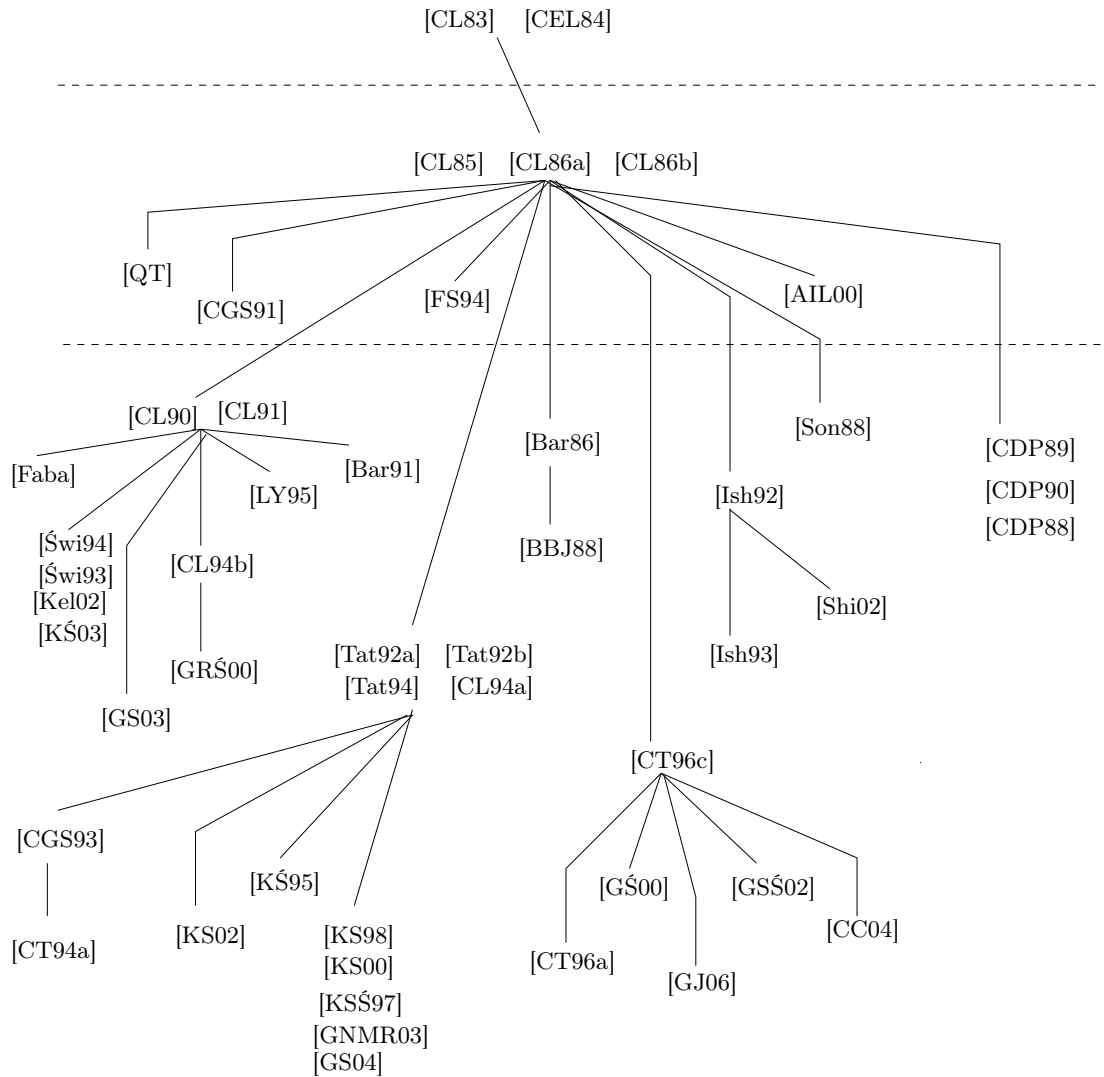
[CL83] [CEL84]

[CL85] [CL86a] [CL86b]

[QT]

[CGS91]

[FS94]

[AIL00]

[CL90] [CL91]

[Faba]

[Bar91]

[LY95]

[Świ94]
[Świ93]
[Kel02]
[KŚ03]

[CL94b]

[GRŚ00]

[GS03]

[Bar86]

[BBJ88]

[Son88]

[CDP89]
[CDP90]
[CDP88]

[Ish92]

[Shi02]

[Ish93]

[Tat92a] [Tat92b]
[Tat94] [CL94a]

[CT96c]

[CGS93]

[CT94a]

[KS02]

[KŚ95]

[KS98]
[KS00]
[KSŚ97]
[GNMR03]
[GS04]

[CT96a]

[GŚ00]

[GJ06]

[GSŚ02]

[CC04]